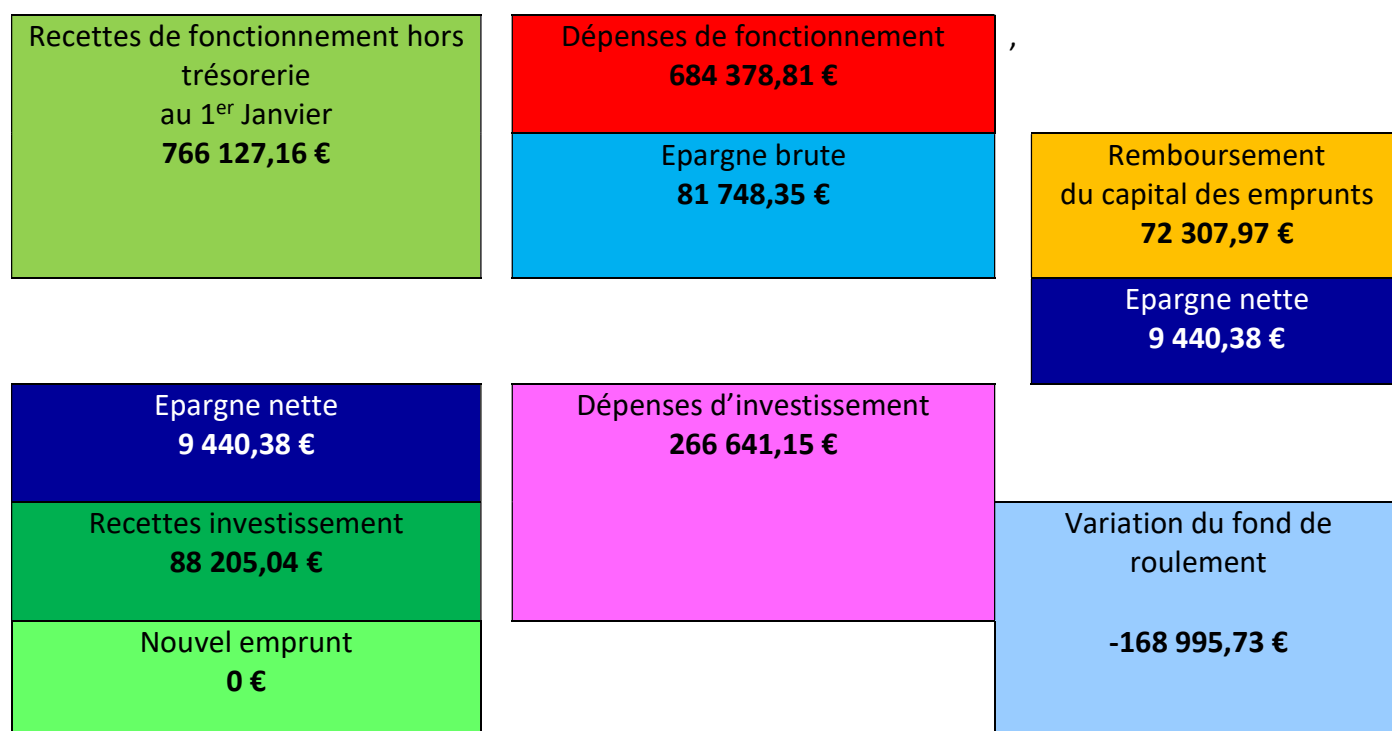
Recettes de fonctionnement hors trésorerie
au 1$^{er}$ Janvier
**766 127,16 €**

Dépenses de fonctionnement
**684 378,81 €**

,

Epargne brute
**81 748,35 €**

Remboursement
du capital des emprunts
**72 307,97 €**

Epargne nette
**9 440,38 €**

Epargne nette
**9 440,38 €**

Recettes investissement
**88 205,04 €**

Nouvel emprunt
**0 €**

Dépenses d'investissement
**266 641,15 €**

Variation du fond de roulement

**-168 995,73 €**